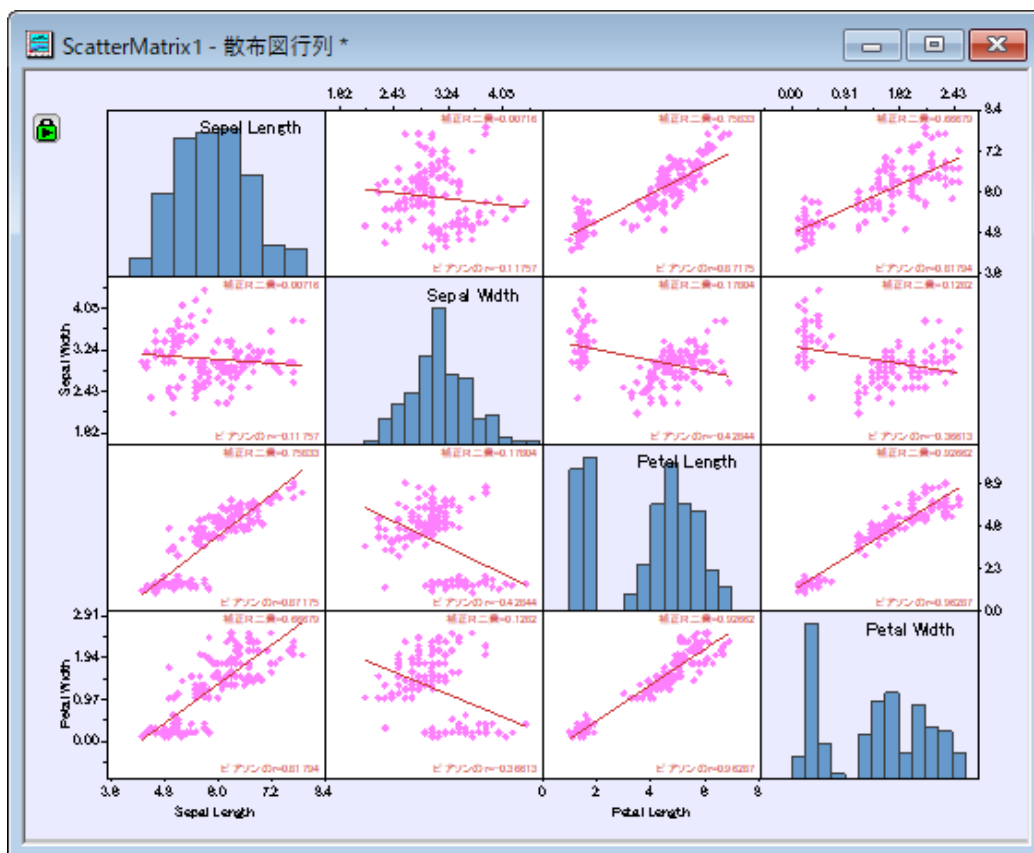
ScatterMatrix1 - 散布図行列 *

1.62 2.43 3.24 4.05

0.00 0.81 1.62 2.43

Sepal Length

補正R二乗=-0.00716
ピアソンのr=-0.11757

補正R二乗=0.75633
ピアソンのr=0.87175

補正R二乗=0.66879
ピアソンのr=0.81794

8.4
7.2
6.0
4.8
3.6

Sepal Width

4.05
3.24
2.43
1.62

補正R二乗=-0.00716
ピアソンのr=-0.11757

補正R二乗=0.17604
ピアソンのr=-0.42844

補正R二乗=0.1282
ピアソンのr=-0.36613

Petal Length

補正R二乗=0.75633
ピアソンのr=0.87175

補正R二乗=0.17604
ピアソンのr=-0.42844

補正R二乗=0.92662
ピアソンのr=0.96287

6.9
4.6
2.3
0.0

Petal Width

2.91
1.94
0.97
0.00

補正R二乗=0.66879
ピアソンのr=0.81794

補正R二乗=0.1282
ピアソンのr=-0.36613

補正R二乗=0.92662
ピアソンのr=0.96287

Petal Width

3.6 4.8 6.0 7.2 8.4
Sepal Length

0 2 4 6 8
Petal Length